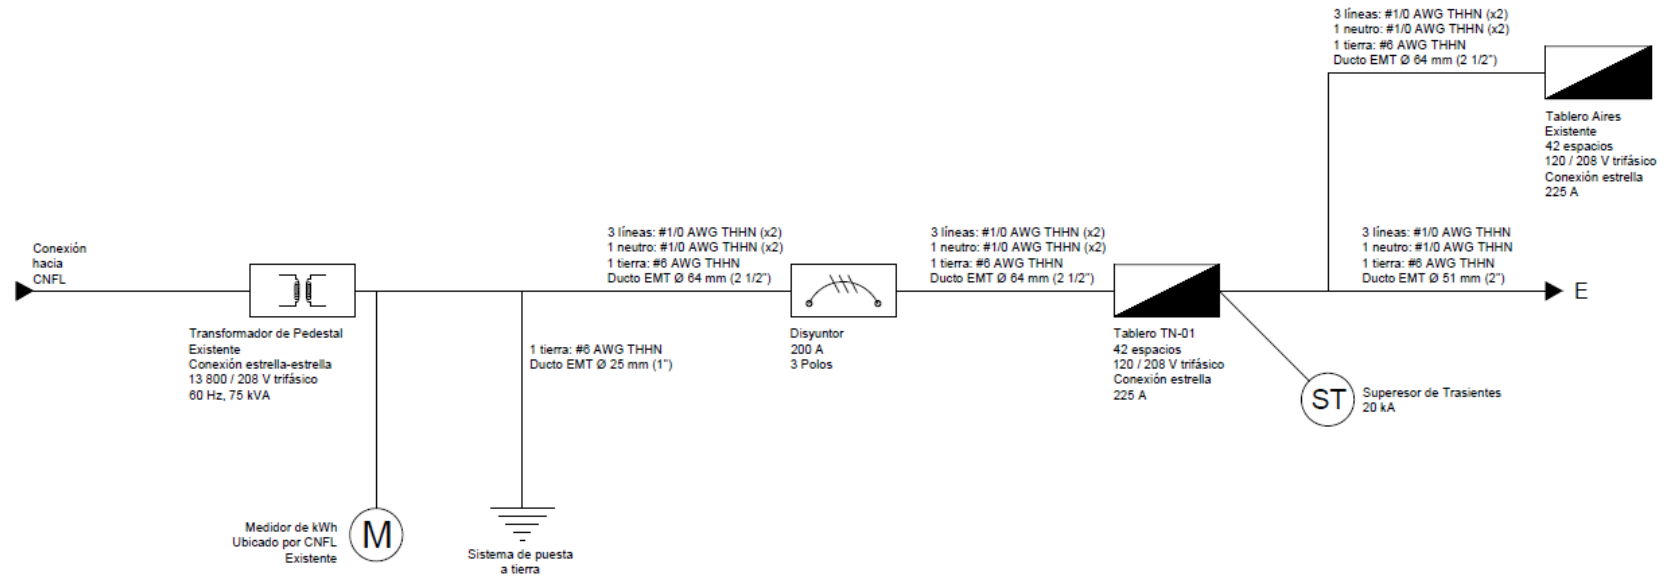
3 líneas: #1/0 AWG THHN (x2)
1 neutro: #1/0 AWG THHN (x2)
1 tierra: #6 AWG THHN
Ducto EMT Ø 64 mm (2 1/2")

Tablero Aires
Existente
42 espacios
120 / 208 V trifásico
Conexión estrella
225 A

Conexión
hacia
CNFL

Transformador de Pedestal
Existente
Conexión estrella-estrella
13 800 / 208 V trifásico
60 Hz, 75 kVA

3 líneas: #1/0 AWG THHN (x2)
1 neutro: #1/0 AWG THHN (x2)
1 tierra: #6 AWG THHN
Ducto EMT Ø 64 mm (2 1/2")

1 tierra: #6 AWG THHN
Ducto EMT Ø 25 mm (1")

Disyuntor
200 A
3 Polos

3 líneas: #1/0 AWG THHN (x2)
1 neutro: #1/0 AWG THHN (x2)
1 tierra: #6 AWG THHN
Ducto EMT Ø 64 mm (2 1/2")

Tablero TN-01
42 espacios
120 / 208 V trifásico
Conexión estrella
225 A

3 líneas: #1/0 AWG THHN
1 neutro: #1/0 AWG THHN
1 tierra: #6 AWG THHN
Ducto EMT Ø 51 mm (2")

E

ST

Superesor de Trasientes
20 kA

Medidor de kWh
Ubicado por CNFL
Existente

M

Sistema de puesta
a tierra